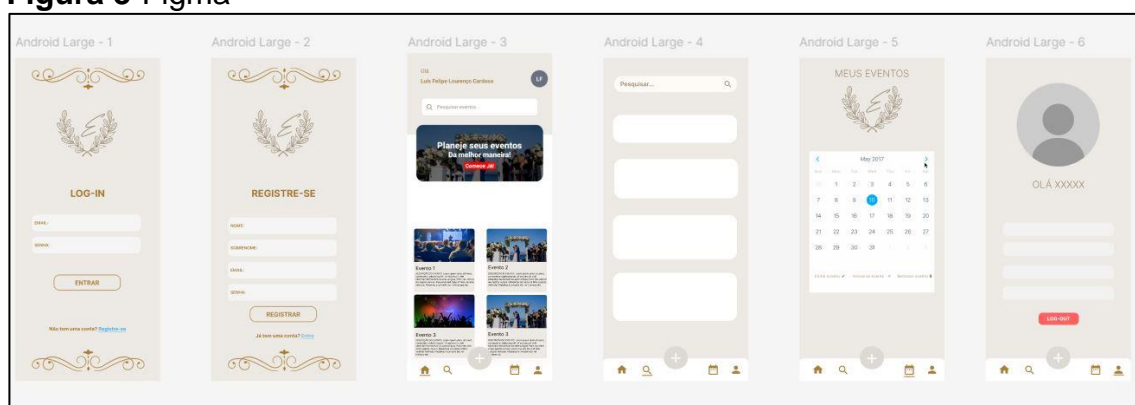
Figura 5 Figma

Android Large - 1

LOG-IN

EMAIL:

SENHA:

ENTRAR

Não tem uma conta? Registre-se

Android Large - 2

REGISTRE-SE

NOME:

SOBRENOME:

EMAIL:

SENHA:

REGISTRAR

Já tem uma conta? Entre

Android Large - 3

Olá

Luís Felipe Lourenço Cardoso

LF

Pesquisar evento

Planeje seus eventos

Da melhor maneira!

Comece Já!

Evento 1

Evento 2

Evento 3

Evento 3

Android Large - 4

Pesquisar...

Android Large - 5

MEUS EVENTOS

May 2017

| Sun | Mon | Tue | Wed | Thu | Fri | Sat |
|---|---|---|---|---|---|---|
| 30 | 1 | 2 | 3 | 4 | 5 | 6 |
| 7 | 8 | 9 | 10 | 11 | 12 | 13 |
| 14 | 15 | 16 | 17 | 18 | 19 | 20 |
| 21 | 22 | 23 | 24 | 25 | 26 | 27 |
| 28 | 29 | 30 | 31 | 1 | 2 | 3 |

Android Large - 6

OLÁ XXXXX

LOG-OUT